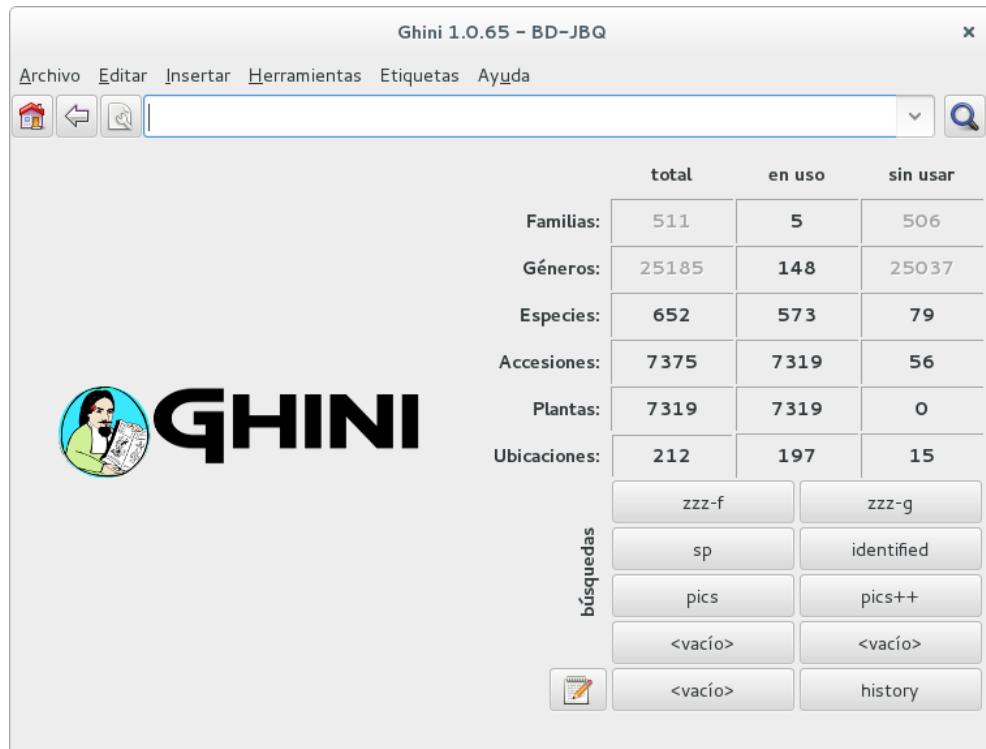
Ghini 1.0.65 - BD-JBQ ×

Archivo Editar Insertar Herramientas Etiquetas Ayuda

GHINI

| | total | en uso | sin usar |
|---|---|---|---|
| Familias: | 511 | 5 | 506 |
| Géneros: | 25185 | 148 | 25037 |
| Especies: | 652 | 573 | 79 |
| Accesiones: | 7375 | 7319 | 56 |
| Plantas: | 7319 | 7319 | 0 |
| Ubicaciones: | 212 | 197 | 15 |

búsquedas

zzz-f
zzz-g
sp
identified
pics
pics++
<vacío>
<vacío>
<vacío>
history